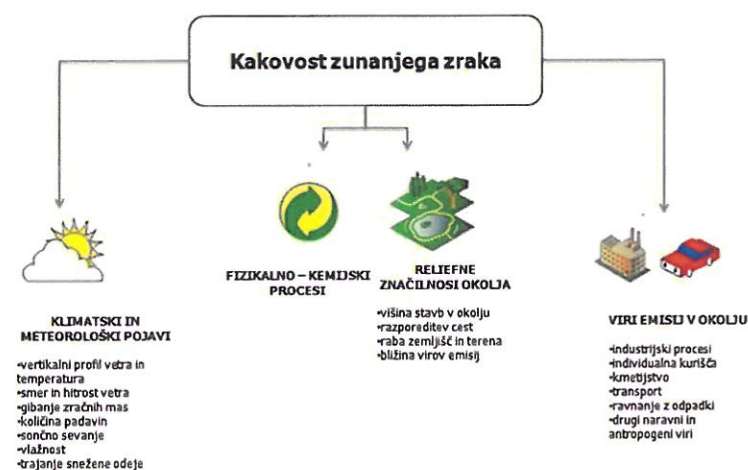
Kakovost zunanjega zraka

KLIMATSKI IN METEOROLOŠKI POJAVI

•vertikalni profil vetra in temperatura
•smer in hitrost vetra
•gibanje zračnih mas
•količina padavin
•sončno sevanje
•vlažnost
•trajanje snežene odeje

FIZIKALNO – KEMIJSKI PROCESI

RELIEFNE ZNAČILNOSI OKOLJA

•višina stavb v okolju
•razporeditev cest
•raba zemljišč in terena
•bližina virov emisij

VIRI EMISIJ V OKOLJU

•industrijski procesi
•individualna kurišča
•kmetijstvo
•transport
•ravnanje z odpadki
•drugi naravni in antropogeni viri